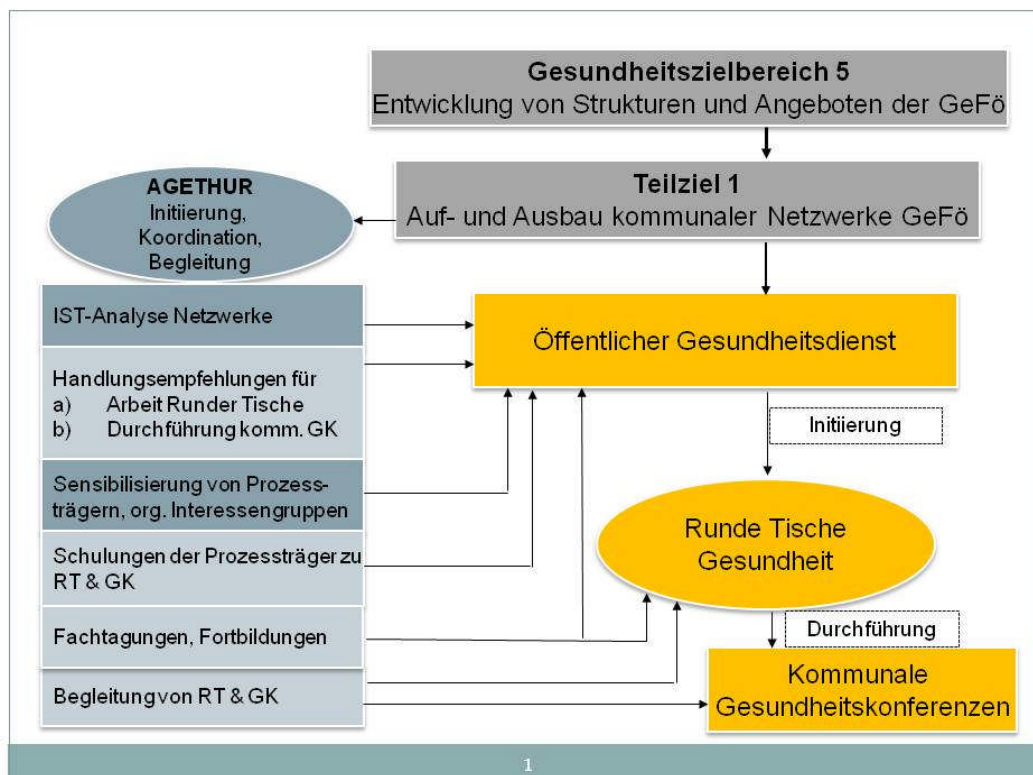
Gesundheitszielbereich 5
Entwicklung von Strukturen und Angeboten der GeFö

Teilziel 1
Auf- und Ausbau kommunaler Netzwerke GeFö

AGETHUR
Initiierung, Koordination, Begleitung

IST-Analyse Netzwerke

Handlungsempfehlungen für
a) Arbeit Runder Tische
b) Durchführung komm. GK

Sensibilisierung von Prozessträgern, org. Interessengruppen

Schulungen der Prozessträger zu RT & GK

Fachtagungen, Fortbildungen

Begleitungvon RT & GK

Öffentlicher Gesundheitsdienst

Initiierung

Runde Tische Gesundheit

Durchführung

Kommunale Gesundheitskonferenzen

1